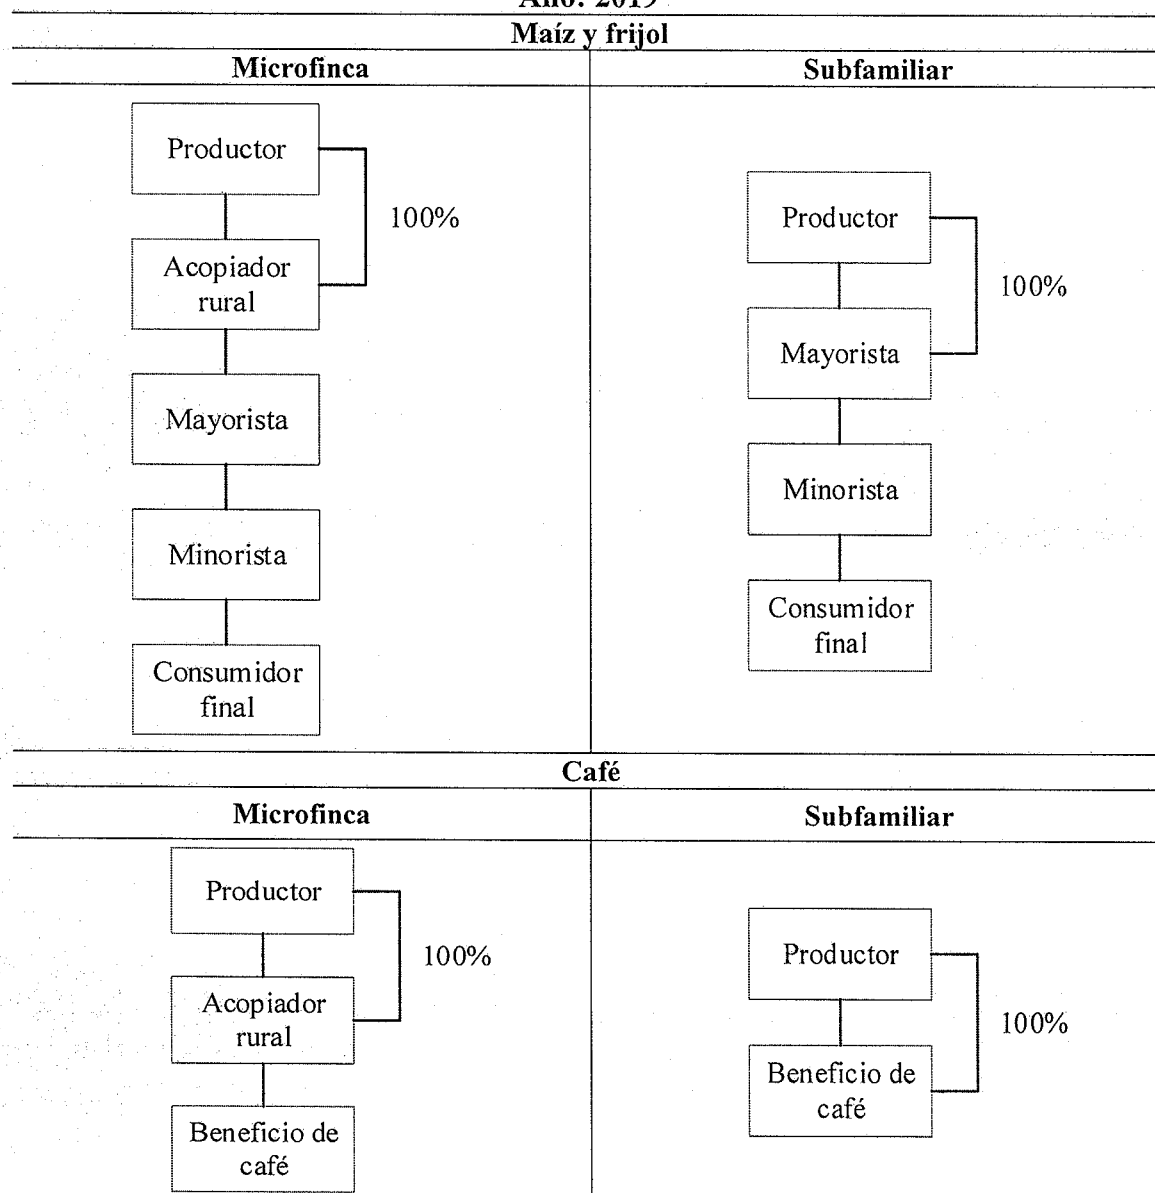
Año: 2019

Maíz y frijol

Microfinca

Productor

100%

Acopiador rural

Mayorista

Minorista

Consumidor final

Subfamiliar

Productor

100%

Mayorista

Minorista

Consumidor final

Café

Microfinca

Productor

100%

Acopiador rural

Beneficio de café

Subfamiliar

Productor

100%

Beneficio de café